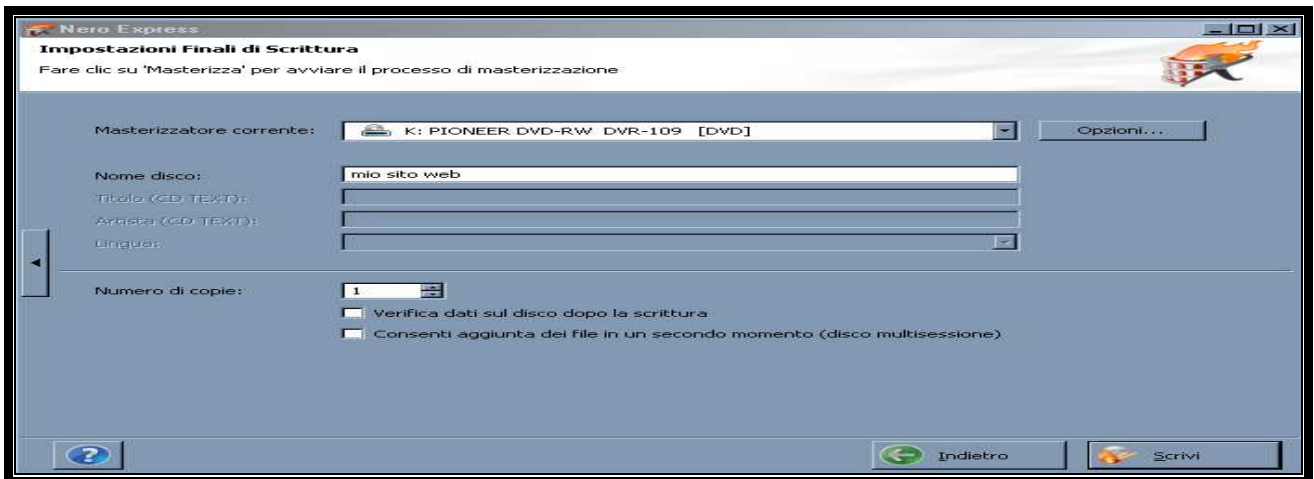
Nero Express

Impostazioni Finali di Scrittura

Fare clic su 'Masterizza' per avviare il processo di masterizzazione

Masterizzatore corrente: K: PIONEER DVD-RW DVR-109 [DVD]

Opzioni...

Nome disco: mio sito web

Titolo (CD TEXT):

Artista (CD TEXT):

Lingua:

Numero di copie: 1

Verifica dati sul disco dopo la scrittura

Consenti aggiunta dei file in un secondo momento (disco multisessione)

Indietro

Scrivi